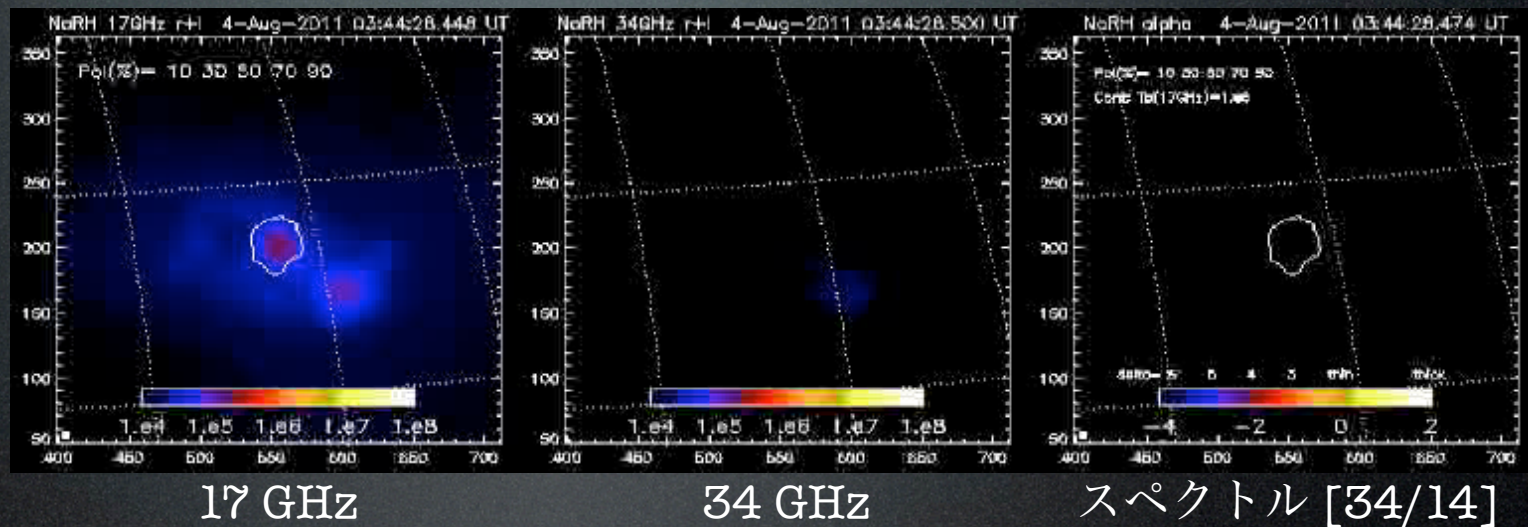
NoRH 17GHz r+l 4-Aug-2011 03:44:28.448 UT

Pol(%)= 10 30 50 70 90

350
300
250
200
150
100
50

1.e4 1.e5 1.e6 1.e7 1.e8

400 450 500 550 600 650 700

17 GHz

NoRH 34GHz r+l 4-Aug-2011 03:44:28.500 UT

350
300
250
200
150
100
50

1.e4 1.e5 1.e6 1.e7 1.e8

400 450 500 550 600 650 700

34 GHz

NoRH alpha 4-Aug-2011 03:44:28.474 UT

Pol(%)= 10 30 50 70 90
Cont: Tb(17GHz)=1.e6

350
300
250
200
150
100
50

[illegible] 6 4 3 thin thick

-4 -2 0 2

400 450 500 550 600 650 700

スペクトル [34/14]